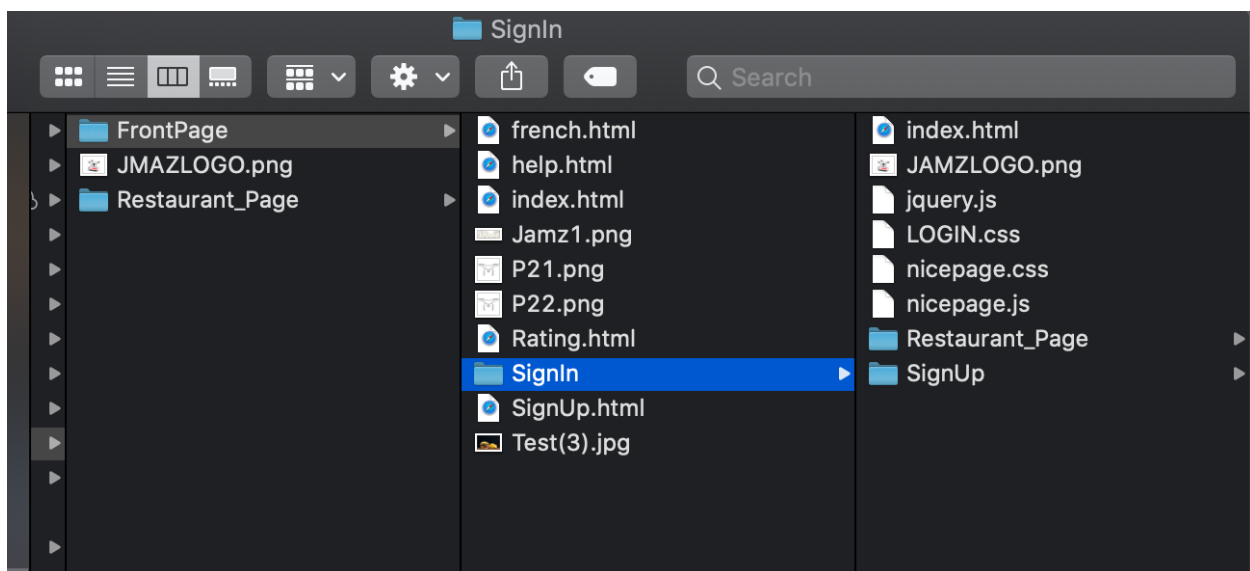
SignIn

Search

FrontPage
JMAZLOGO.png
Restaurant_Page

french.html
help.html
index.html
Jamz1.png
P21.png
P22.png
Rating.html
SignIn
SignUp.html
Test(3).jpg

index.html
JAMZLOGO.png
jquery.js
LOGIN.css
nicepage.css
nicepage.js
Restaurant_Page
SignUp